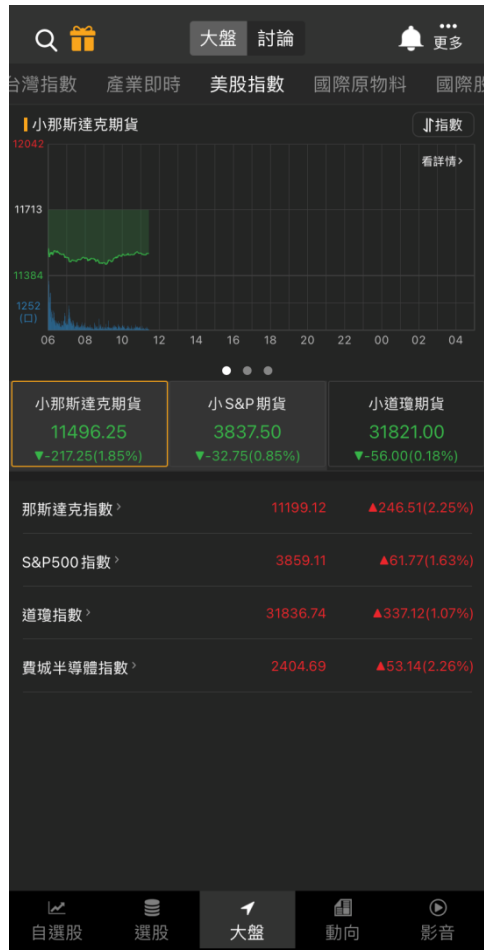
大盤 討論

更多

台灣指數 產業即時 美股指數 國際原物料 國際股

小那斯達克期貨

指數

12042

看詳情 >

11713

11384

1252
(口)

06 08 10 12 14 16 18 20 22 00 02 04

| 小那斯達克期貨 | 小S&P期貨 | 小道瓊期貨 |
|---|---|---|
| 11496.25 | 3837.50 | 31821.00 |
| ▼-217.25(1.85%) | ▼-32.75(0.85%) | ▼-56.00(0.18%) |

| | | |
|---|---|---|
| 那斯達克指數 › | 11199.12 | ▲246.51(2.25%) |
| S&P500指數 › | 3859.11 | ▲61.77(1.63%) |
| 道瓊指數 › | 31836.74 | ▲337.12(1.07%) |
| 費城半導體指數 › | 2404.69 | ▲53.14(2.26%) |

自選股 選股 大盤 動向 影音